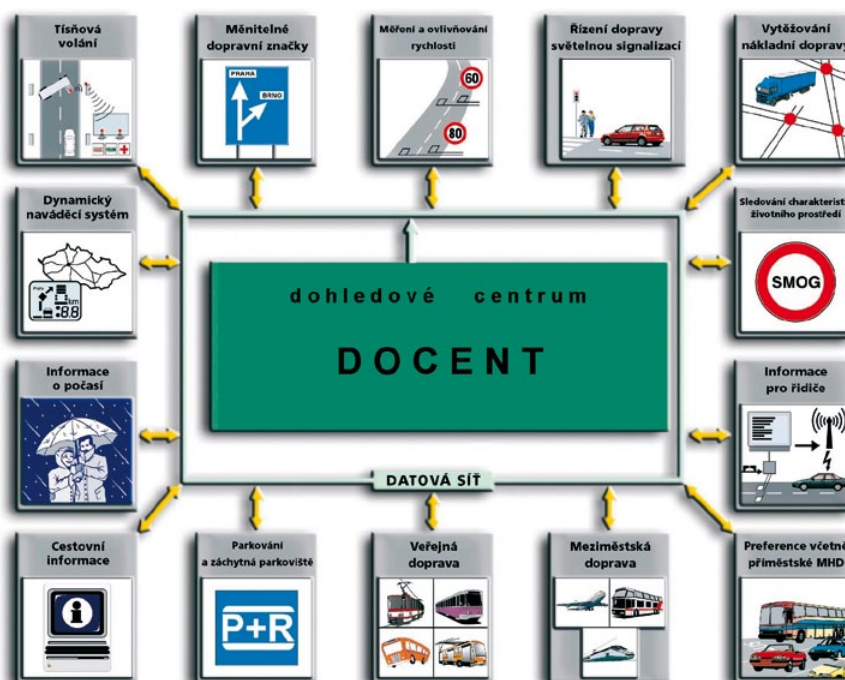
Tísňová volání

Měnitelné dopravní značky

PRAHA
BRNO

Měření a ovlivňování rychlosti

60
80

Řízení dopravy světelnou signalizací

Vytěžování nákladní dopravy

Dynamický naváděcí systém

Sledování charakteristik životního prostředí

SMOG

dohledové centrum

DOCENT

Informace o počasí

Informace pro řidiče

DATOVÁ SÍŤ

Cestovní informace

Parkování a záchytná parkoviště

P+R

Veřejná doprava

Meziměstská doprava

Preference včetně příměstské MHD